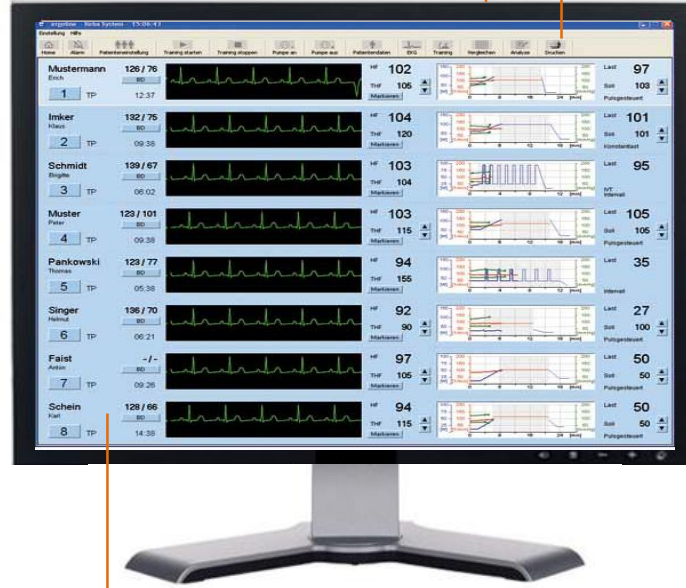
ergoline - Reha System - 15:06:43

Einstellung Hilfe

Home Alarm Patientenverwaltung Training starten Training stoppen Pumpe an Pumpe aus Patientendaten EKG Training Vergleichen Analyse Drucken

Mustermann
Erich
126 / 76
BD
1 TP
12:37
HF 102
THF 105
Markieren
Last 97
Soll 103
Pulsgesteuert

Imker
Klaus
132 / 75
BD
2 TP
09:38
HF 104
THF 120
Markieren
Last 101
Soll 101
Konstantlast

Schmidt
Brigitte
139 / 67
BD
3 TP
06:02
HF 103
THF 104
Markieren
Last 95
Intervall

Muster
Peter
123 / 101
BD
4 TP
09:38
HF 103
THF 115
Markieren
Last 105
Soll 105
Pulsgesteuert

Pankowski
Thomas
123 / 77
BD
5 TP
05:38
HF 94
THF 155
Markieren
Last 35
Intervall

Singer
Helmut
136 / 70
BD
6 TP
06:21
HF 92
THF 90
Markieren
Last 27
Soll 100
Pulsgesteuert

Faist
Anton
- / -
BD
7 TP
09:26
HF 97
THF 105
Markieren
Last 50
Soll 50
Pulsgesteuert

Schein
Karl
128 / 66
BD
8 TP
14:38
HF 94
THF 115
Markieren
Last 50
Soll 50
Pulsgesteuert